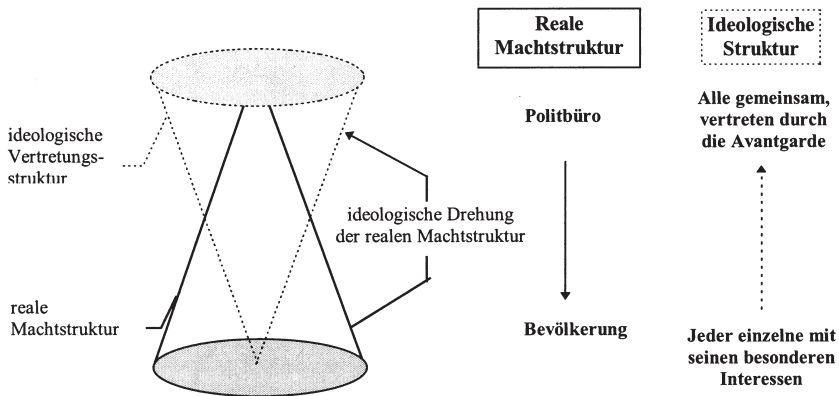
ideologische Vertretungsstruktur

ideologische Drehung der realen Machtstruktur

reale Machtstruktur

Reale Machtstruktur

Politbüro

Bevölkerung

Ideologische Struktur

Alle gemeinsam, vertreten durch die Avantgarde

Jeder einzelne mit seinen besonderen Interessen